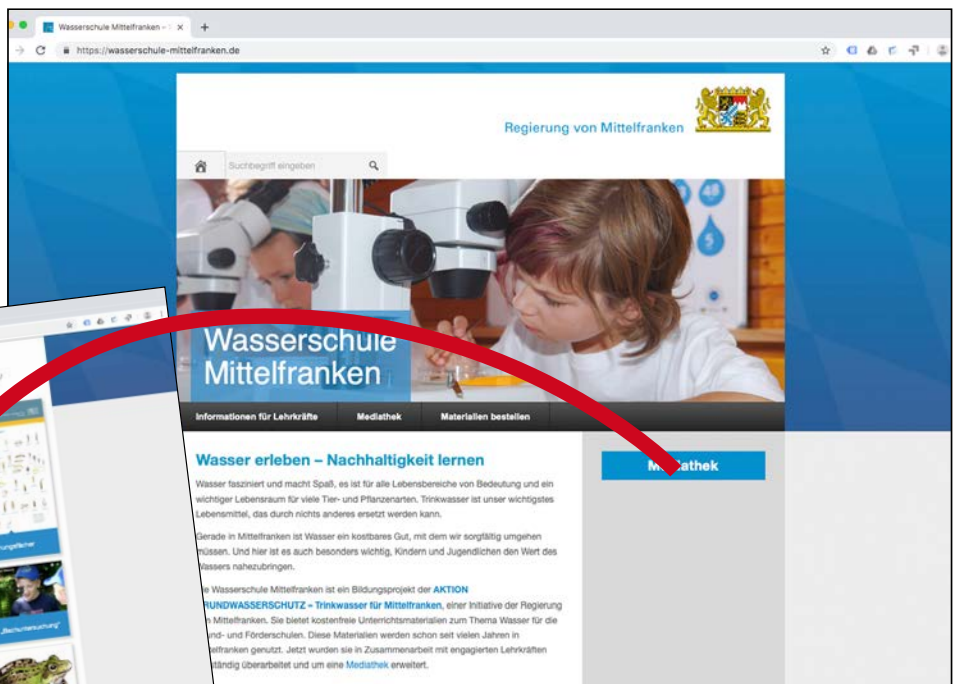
Wasserschule Mittelfranken – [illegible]
https://wasserschule-mittelfranken.de

Regierung von Mittelfranken

Suchbegriff eingeben

Wasserschule Mittelfranken

Informationen für Lehrkräfte
Mediathek
Materialien bestellen

Wasser erleben – Nachhaltigkeit lernen

Wasser fasziniert und macht Spaß, es ist für alle Lebensbereiche von Bedeutung und ein wichtiger Lebensraum für viele Tier- und Pflanzenarten. Trinkwasser ist unser wichtigstes Lebensmittel, das durch nichts anderes ersetzt werden kann.

Gerade in Mittelfranken ist Wasser ein kostbares Gut, mit dem wir sorgfältig umgehen müssen. Und hier ist es auch besonders wichtig, Kindern und Jugendlichen den Wert des Wassers nahezubringen.

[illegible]e Wasserschule Mittelfranken ist ein Bildungsprojekt der AKTION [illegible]RUNDWASSERSCHUTZ – Trinkwasser für Mittelfranken, einer Initiative der Regierung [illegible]n Mittelfranken. Sie bietet kostenfreie Unterrichtsmaterialien zum Thema Wasser für die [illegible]und- und Förderschulen. Diese Materialien werden schon seit vielen Jahren in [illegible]ttelfranken genutzt. Jetzt wurden sie in Zusammenarbeit mit engagierten Lehrkräften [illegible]ständig überarbeitet und um eine Mediathek erweitert.

M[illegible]athek

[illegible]ungsfächer

„Bachuntersuchung"